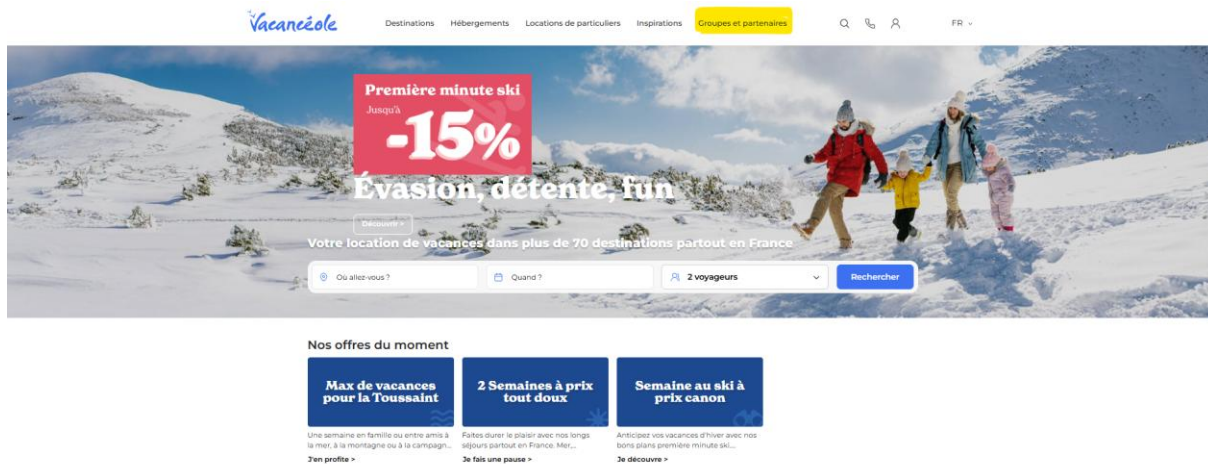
Vacancéole

Destinations Hébergements Locations de particuliers Inspirations Groupes et partenaires

FR

Première minute ski
Jusqu'à
-15%

Évasion, détente, fun

Découvrir >

Votre location de vacances dans plus de 70 destinations partout en France

Où allez-vous ?
Quand ?
2 voyageurs
Rechercher

Nos offres du moment

Max de vacances pour la Toussaint
Une semaine en famille ou entre amis à la mer, à la montagne ou à la campagn...
J'en profite >

2 Semaines à prix tout doux
Faites durer le plaisir avec nos longs séjours partout en France. Mer,...
Je fais une pause >

Semaine au ski à prix canon
Anticipez vos vacances d'hiver avec nos bons plans première minute ski...
Je découvre >